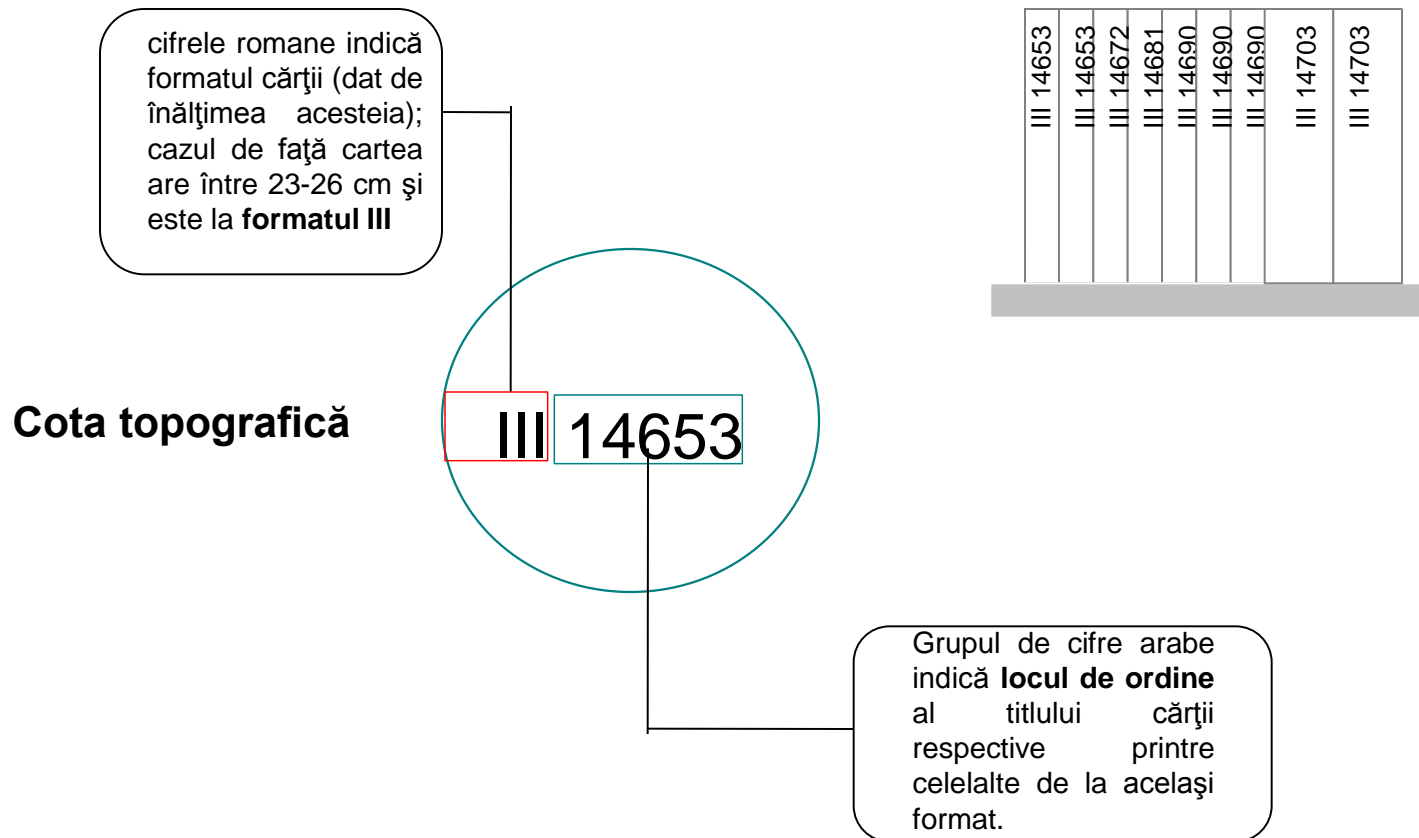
cifrele romane indică formatul cărţii (dat de înălţimea acesteia); cazul de faţă cartea are între 23-26 cm şi este la **formatul III**

III 14653
III 14653
III 14672
III 14681
III 14690
III 14690
III 14690
III 14703
III 14703

Cota topografică

III 14653

Grupul de cifre arabe indică **locul de ordine** al titlului cărţii respective printre celelalte de la acelaşi format.